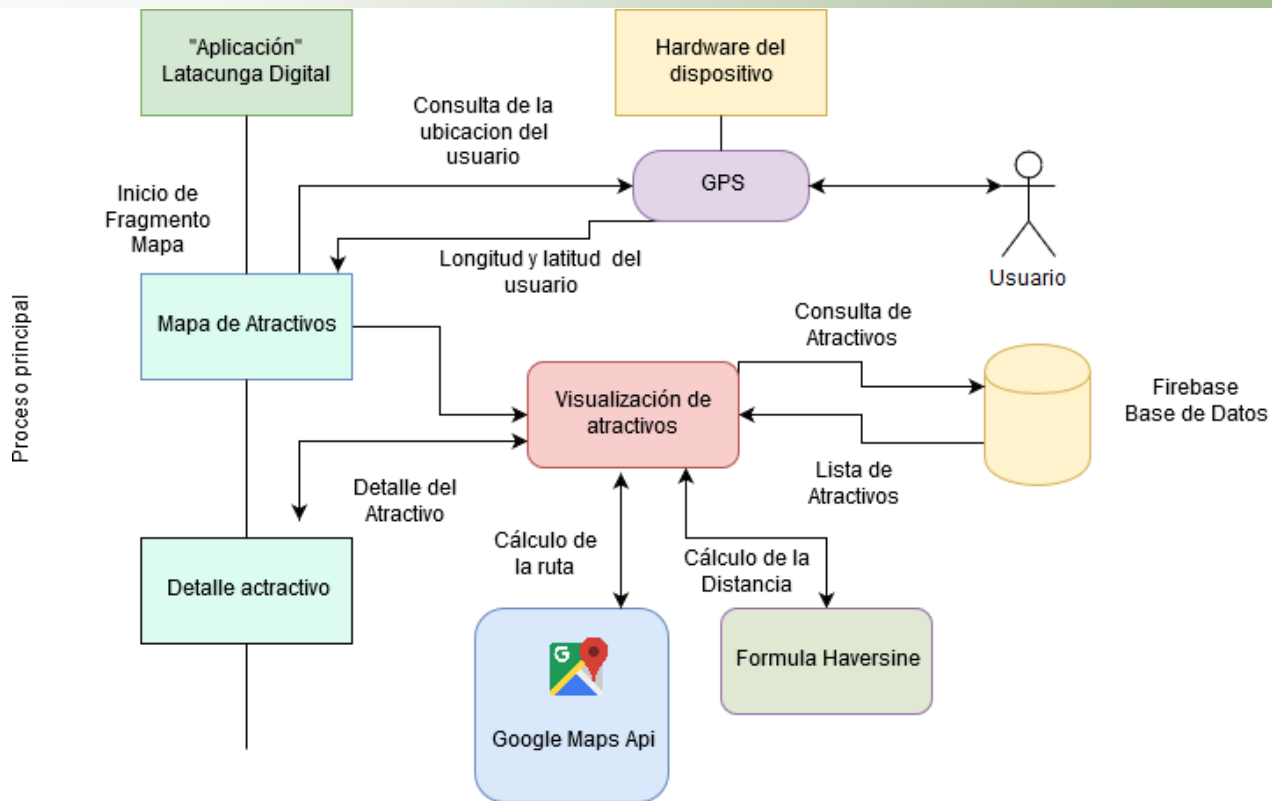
"Aplicación" Latacunga Digital

Hardware del dispositivo

Consulta de la ubicacion del usuario

Inicio de Fragmento Mapa

GPS

Usuario

Longitud y latitud del usuario

Proceso principal

Mapa de Atractivos

Consulta de Atractivos

Visualización de atractivos

Firebase Base de Datos

Lista de Atractivos

Detalle del Atractivo

Cálculo de la ruta

Cálculo de la Distancia

Detalle actractivo

Formula Haversine

Google Maps Api